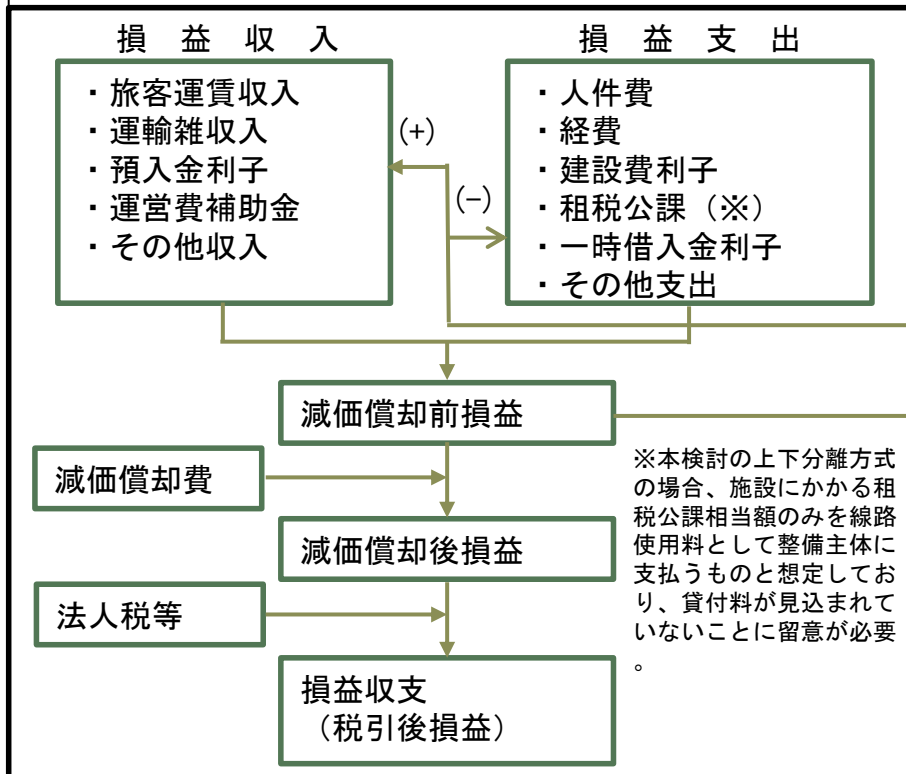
損 益 収 入

・旅客運賃収入
・運輸雑収入
・預入金利子
・運営費補助金
・その他収入

損 益 支 出

・人件費
・経費
・建設費利子
・租税公課（※）
・一時借入金利子
・その他支出

(+)

(−)

減価償却前損益

減価償却費

減価償却後損益

法人税等

損益収支
（税引後損益）

※本検討の上下分離方式の場合、施設にかかる租税公課相当額のみを線路使用料として整備主体に支払うものと想定しており、貸付料が見込まれていないことに留意が必要。